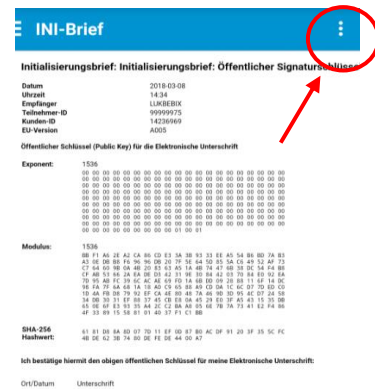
INI-Brief

Initialisierungsbrief: Initialisierungsbrief: Öffentlicher Signaturschlüssel

Datum 2018-03-08
Uhrzeit 14:34
Empfänger LUKBEIX
Teilnehmer-ID 99999975
Kunden-ID 14236969
EU-Version A005

Öffentlicher Schlüssel (Public Key) für die Elektronische Unterschrift

Exponent: 1536
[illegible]

Modulus: 1536
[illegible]

SHA-256 Hashwert: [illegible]

Ich bestätige hiermit den obigen öffentlichen Schlüssel für meine Elektronische Unterschrift:

Ort/Datum Unterschrift